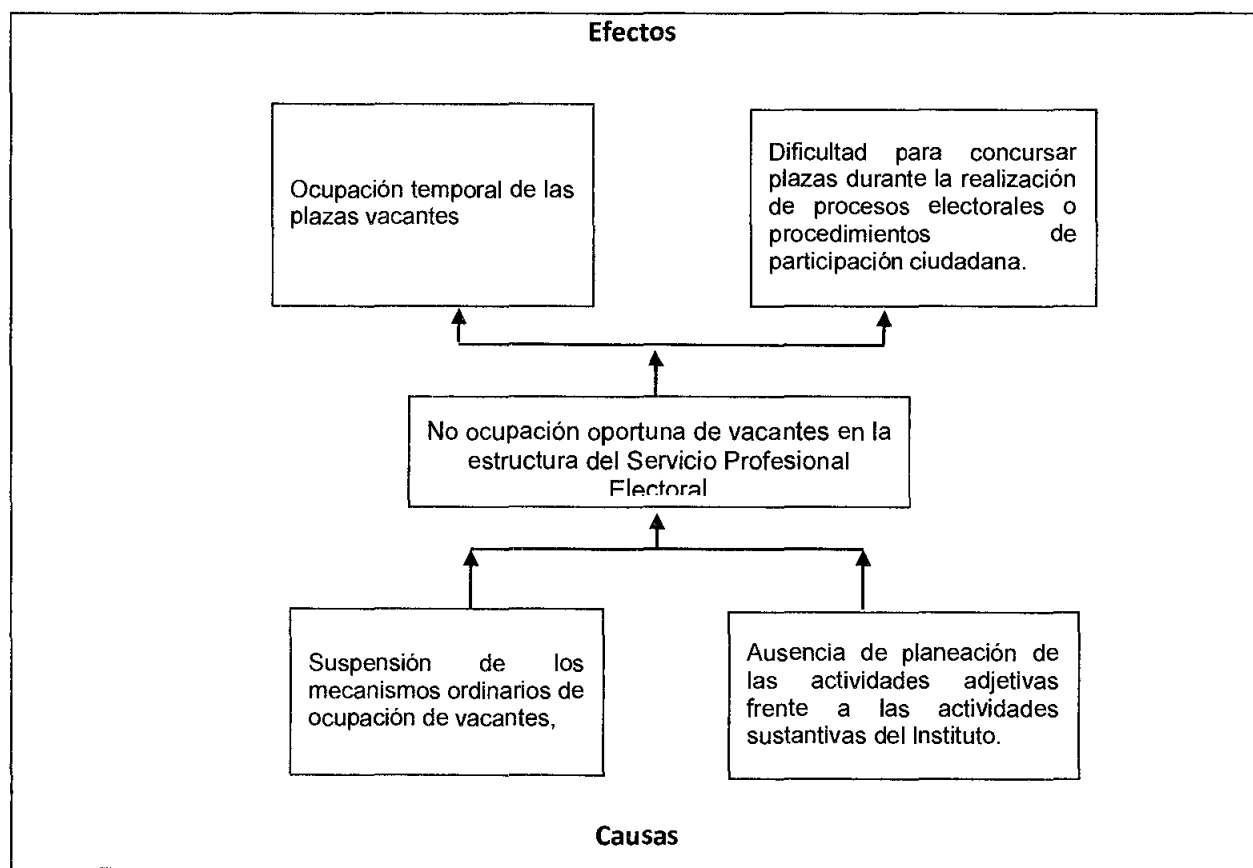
Efectos

Ocupación temporal de las plazas vacantes

Dificultad para concursar plazas durante la realización de procesos electorales o procedimientos de participación ciudadana.

No ocupación oportuna de vacantes en la estructura del Servicio Profesional Electoral

Suspensión de los mecanismos ordinarios de ocupación de vacantes,

Ausencia de planeación de las actividades adjetivas frente a las actividades sustantivas del Instituto.

Causas